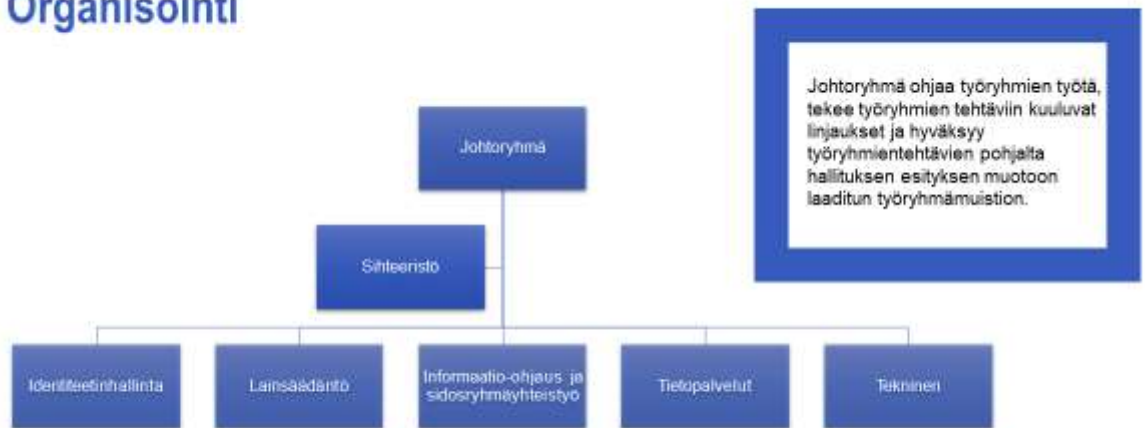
Organisointi

Johtoryhmä ohjaa työryhmien työtä, tekee työryhmien tehtäviin kuuluvat linjaukset ja hyväksyy työryhmientehtävien pohjalta hallituksen esityksen muotoon laaditun työryhmämuistion.

Johtoryhmä

Sihteeristö

Identiteetinhallinta

Lainsäädäntö

Informaatio-ohjaus ja sidosryhmäyhteistyö

Tietopalvelut

Tekninen